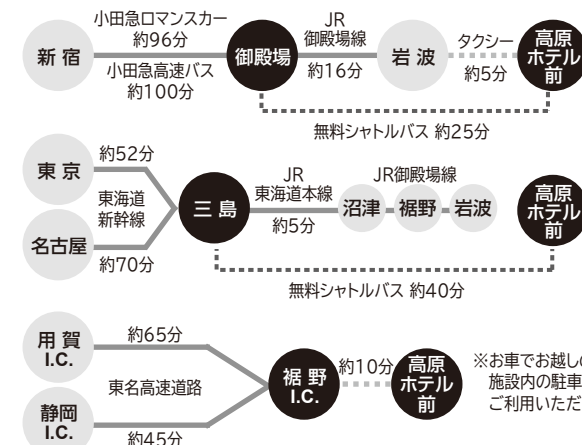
小田急ロマンスカー 約96分
新宿
小田急高速バス 約100分
御殿場
JR 御殿場線 約16分
岩波
タクシー 約5分
高原ホテル前
無料シャトルバス 約25分

東京 約52分
東海道新幹線
名古屋 約70分
三島
JR 東海道本線 約5分
沼津
JR御殿場線
裾野
岩波
高原ホテル前
無料シャトルバス 約40分

用賀 I.C. 約65分
東名高速道路
静岡 I.C. 約45分
裾野 I.C.
約10分
高原ホテル前
※お車でお越し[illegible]
施設内の駐車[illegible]
ご利用いただ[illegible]